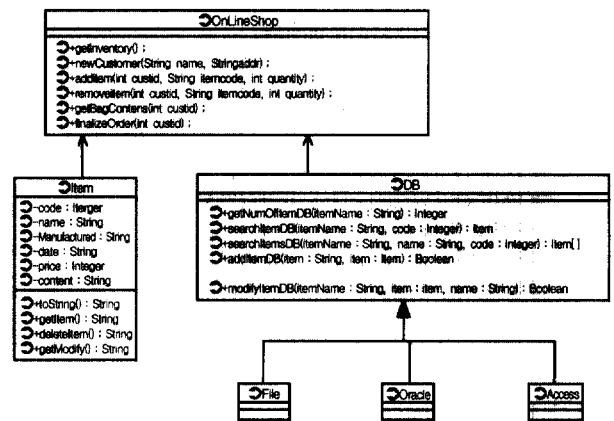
OnLineShop

+getInventory();
+newCustomer(String name, Stringaddr);
+additem(int custid, String itemcode, int quantity);
+removeitem(int custid, String itemcode, int quantity);
+getBagContens(int custid);
+finalizeOrder(int custid);

Item

-code : Iterger
-name : String
-Manufactured : String
-date : String
-price : Integer
-content : String

+toString() : String
+getItem() : String
+deleteItem() : String
+getModify() : String

DB

+getNumOfItemDB(itemName : String) : Integer
+searchItemDB(itemName : String, code : Integer) : Item
+searchItemsDB(itemName : String, name : String, code : Integer) : Item[]
+addItemDB(item : String, item : Item) : Boolean

+modifyItemDB(itemName : String, item : item, name : String) : Boolean

File

Oracle

Access